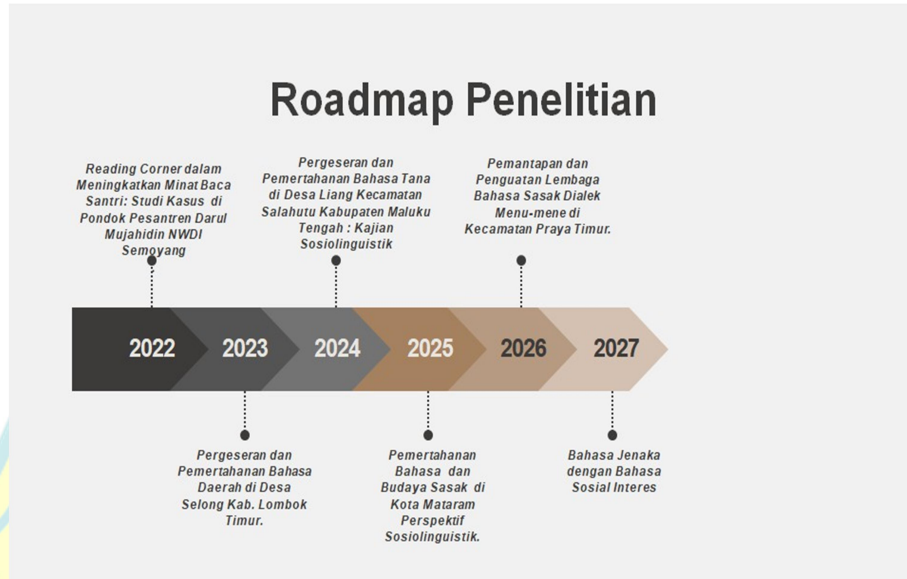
Roadmap Penelitian

Reading Corner dalam Meningkatkan Minat Baca Santri: Studi Kasus di Pondok Pesantren Darul Mujahidin NWDI Semoyang

Pergeseran dan Pemertahanan Bahasa Tana di Desa Liang Kecamatan Salahutu Kabupaten Maluku Tengah : Kajian Sosiolinguistik

Pemantapan dan Penguatan Lembaga Bahasa Sasak Dialek Menu-mene di Kecamatan Praya Timur.

2022

2023

2024

2025

2026

2027

Pergeseran dan Pemertahanan Bahasa Daerah di Desa Selong Kab. Lombok Timur.

Pemertahanan Bahasa dan Budaya Sasak di Kota Mataram Perspektif Sosiolinguistik.

Bahasa Jenaka dengan Bahasa Sosial Interes